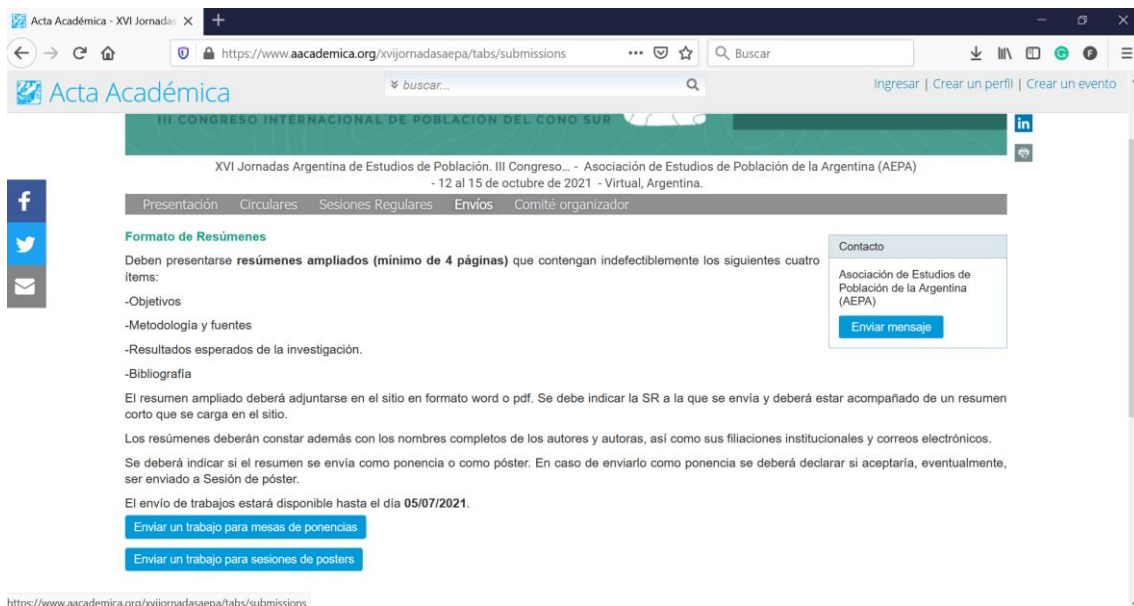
Acta Académica - XVI Jornadas ×

https://www.aacademica.org/xvijornadasaepa/tabs/submissions

Buscar

Acta Académica

buscar...

Ingresar | Crear un perfil | Crear un evento

III CONGRESO INTERNACIONAL DE POBLACION DEL CONO SUR

XVI Jornadas Argentina de Estudios de Población. III Congreso... - Asociación de Estudios de Población de la Argentina (AEPA) - 12 al 15 de octubre de 2021 - Virtual, Argentina.

Presentación Circulares Sesiones Regulares Envíos Comité organizador

Formato de Resúmenes

Deben presentarse **resúmenes ampliados (mínimo de 4 páginas)** que contengan indefectiblemente los siguientes cuatro ítems:

-Objetivos

-Metodología y fuentes

-Resultados esperados de la investigación.

-Bibliografía

El resumen ampliado deberá adjuntarse en el sitio en formato word o pdf. Se debe indicar la SR a la que se envía y deberá estar acompañado de un resumen corto que se carga en el sitio.

Los resúmenes deberán constar además con los nombres completos de los autores y autoras, así como sus filiaciones institucionales y correos electrónicos.

Se deberá indicar si el resumen se envía como ponencia o como póster. En caso de enviarlo como ponencia se deberá declarar si aceptaría, eventualmente, ser enviado a Sesión de póster.

El envío de trabajos estará disponible hasta el día **05/07/2021**.

Enviar un trabajo para mesas de ponencias

Enviar un trabajo para sesiones de posters

Contacto

Asociación de Estudios de Población de la Argentina (AEPA)

Enviar mensaje

https://www.aacademica.org/xvijornadasaepa/tabs/submissions